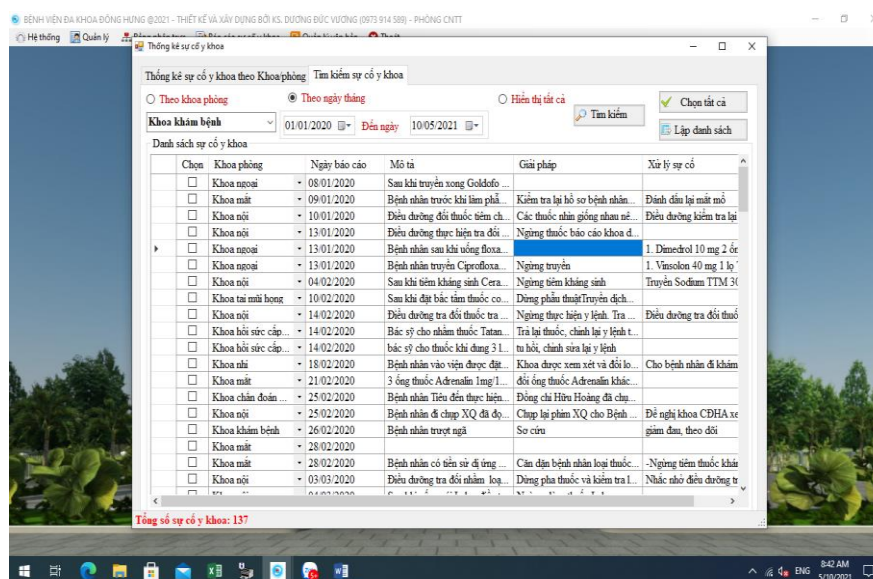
BỆNH VIỆN ĐA KHOA ĐÔNG HƯNG @2021 - THIẾT KẾ VÀ XÂY DỰNG BỞI KS. DƯƠNG ĐỨC VƯƠNG (0973 914 589) - PHÒNG CNTT

Hệ thống Quản lý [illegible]

Thống kê sự cố y khoa

Thống kê sự cố y khoa theo Khoa/phòng | Tìm kiếm sự cố y khoa

○ Theo khoa phòng ◉ Theo ngày tháng ○ Hiển thị tất cả

Tìm kiếm

Chọn tất cả

Khoa khám bệnh 01/01/2020 Đến ngày 10/05/2021

Lập danh sách

Danh sách sự cố y khoa

| | Chọn | Khoa phòng | Ngày báo cáo | Mô tả | Giải pháp | Xử lý sự cố |
|---|---|---|---|---|---|---|
| | ☐ | Khoa ngoại | 08/01/2020 | Sau khi truyền xong Goldofo ... | | |
| | ☐ | Khoa mắt | 09/01/2020 | Bệnh nhân trước khi làm phẫ... | Kiểm tra lại hồ sơ bệnh nhân... | Đánh dấu lại mắt mổ |
| | ☐ | Khoa nội | 10/01/2020 | Điều dưỡng đổi thuốc tiêm ch... | Các thuốc nhìn giống nhau nê... | Điều dưỡng kiểm tra lại |
| | ☐ | Khoa nội | 13/01/2020 | Điều dưỡng thực hiện tra đổi ... | Ngừng thuốc báo cáo khoa d... | |
| ▸ | ☐ | Khoa ngoại | 13/01/2020 | Bệnh nhân sau khi uống floxa... | | 1. Dimedrol 10 mg 2 ốn |
| | ☐ | Khoa ngoại | 13/01/2020 | Bệnh nhân truyền Ciproflloxa... | Ngừng truyền | 1. Vinsolon 40 mg 1 lọ |
| | ☐ | Khoa nội | 04/02/2020 | Sau khi tiêm kháng sinh Cera... | Ngừng tiêm kháng sinh | Truyền Sodium TTM 30 |
| | ☐ | Khoa tai mũi họng | 10/02/2020 | Sau khi đặt bấc tẩm thuốc co... | Dừng phẫu thuậtTruyền dịch... | |
| | ☐ | Khoa nội | 14/02/2020 | Điều dưỡng tra đổi thuốc tra ... | Ngừng thực hiện y lệnh. Tra ... | Điều dưỡng tra đổi thuố |
| | ☐ | Khoa hồi sức cấp... | 14/02/2020 | Bác sỹ cho nhầm thuốc Tatan... | Trả lại thuốc, chỉnh lại y lệnh t... | |
| | ☐ | Khoa hồi sức cấp... | 14/02/2020 | bác sỹ cho thuốc khi dung 3 l... | tu hồi, chỉnh sửa lại y lệnh | |
| | ☐ | Khoa nhi | 18/02/2020 | Bệnh nhân vào viện được đặt... | Khoa dược xem xét và đổi lo... | Cho bệnh nhân đi khám |
| | ☐ | Khoa mắt | 21/02/2020 | 3 ống thuốc Adrenalin 1mg/1... | đổi ống thuốc Adrenalin khác... | |
| | ☐ | Khoa chẩn đoán ... | 25/02/2020 | Bệnh nhân Tiêu đến thực hiện... | Đồng chí Hữu Hoàng đã chụ... | |
| | ☐ | Khoa nội | 25/02/2020 | Bệnh nhân đi chụp XQ đã đọ... | Chụp lại phim XQ cho Bệnh ... | Đề nghị khoa CĐHA xe |
| | ☐ | Khoa khám bệnh | 26/02/2020 | Bệnh nhân trượt ngã | Sơ cứu | giảm đau, theo dõi |
| | ☐ | Khoa mắt | 28/02/2020 | | | |
| | ☐ | Khoa mắt | 28/02/2020 | Bệnh nhân có tiền sử dị ứng ... | Căn dặn bệnh nhân loại thuốc... | -Ngừng tiêm thuốc khán |
| | ☐ | Khoa nội | 03/03/2020 | Điều dưỡng tra đổi nhầm loạ... | Dừng pha thuốc và kiểm tra l... | Nhắc nhở điều dưỡng tr |

Tổng số sự cố y khoa: 137

ENG 8:42 AM 5/10/2021